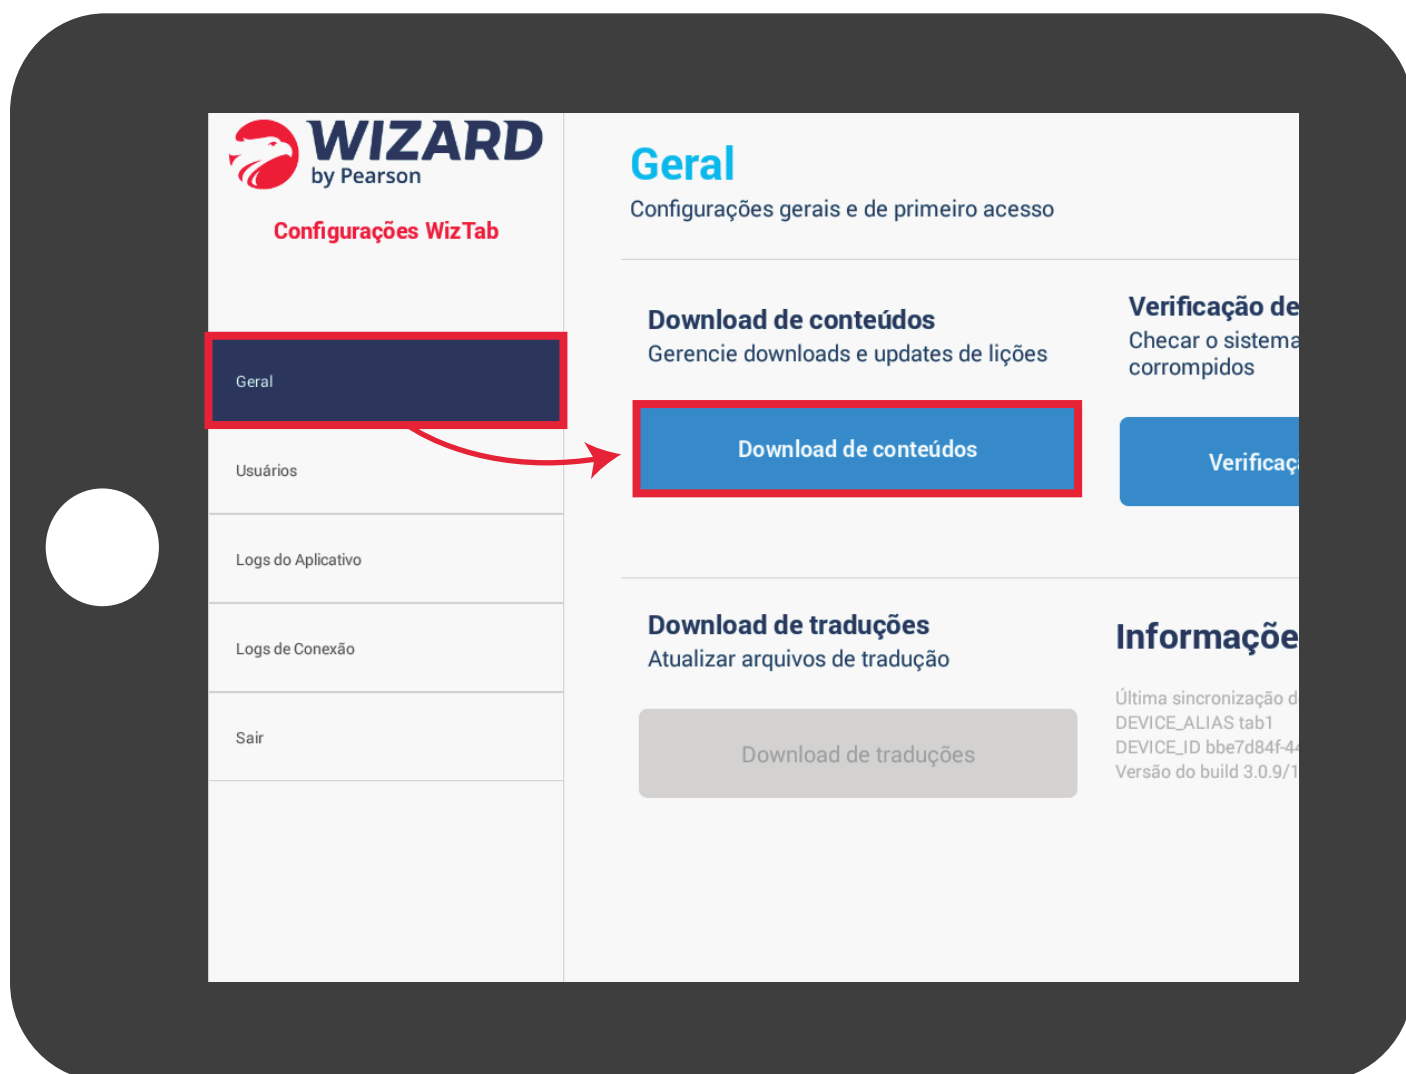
WIZARD
by Pearson

Configurações WizTab

Geral

Usuários

Logs do Aplicativo

Logs de Conexão

Sair

Geral
Configurações gerais e de primeiro acesso

Download de conteúdos
Gerencie downloads e updates de lições

Download de conteúdos

Verificação de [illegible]
Checar o sistema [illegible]
corrompidos

Verificaç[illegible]

Download de traduções
Atualizar arquivos de tradução

Download de traduções

Informaçõe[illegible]

Última sincronização d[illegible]
DEVICE_ALIAS tab1
DEVICE_ID bbe7d84f-4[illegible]
Versão do build 3.0.9/1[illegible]